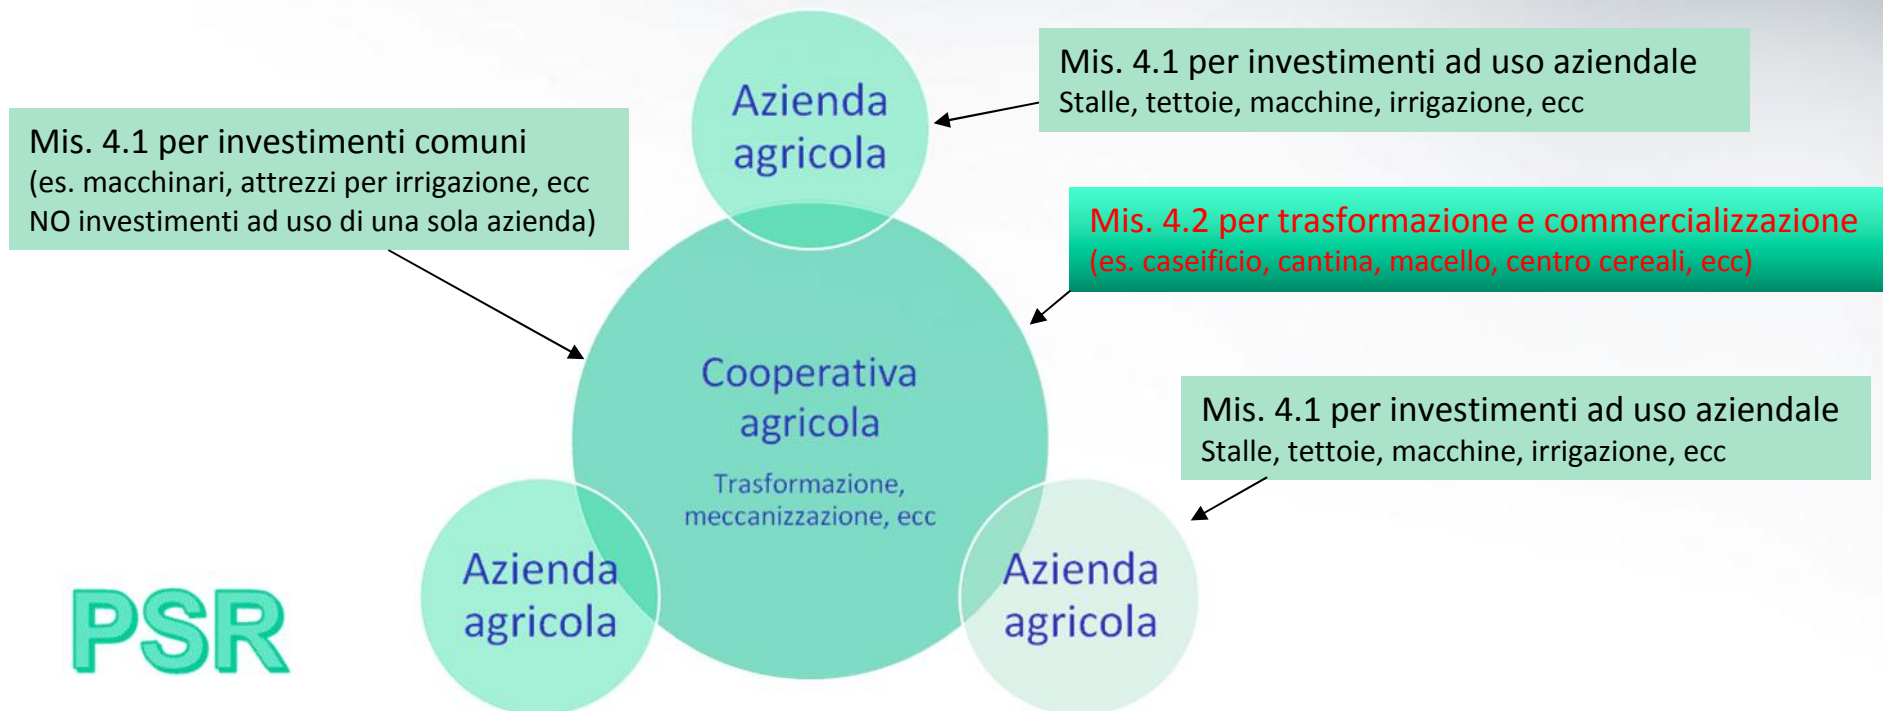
Mis. 4.1 per investimenti comuni
(es. macchinari, attrezzi per irrigazione, ecc
NO investimenti ad uso di una sola azienda)

Azienda agricola

Mis. 4.1 per investimenti ad uso aziendale
Stalle, tettoie, macchine, irrigazione, ecc

Mis. 4.2 per trasformazione e commercializzazione
(es. caseificio, cantina, macello, centro cereali, ecc)

Cooperativa agricola
Trasformazione, meccanizzazione, ecc

Mis. 4.1 per investimenti ad uso aziendale
Stalle, tettoie, macchine, irrigazione, ecc

PSR

Azienda agricola

Azienda agricola